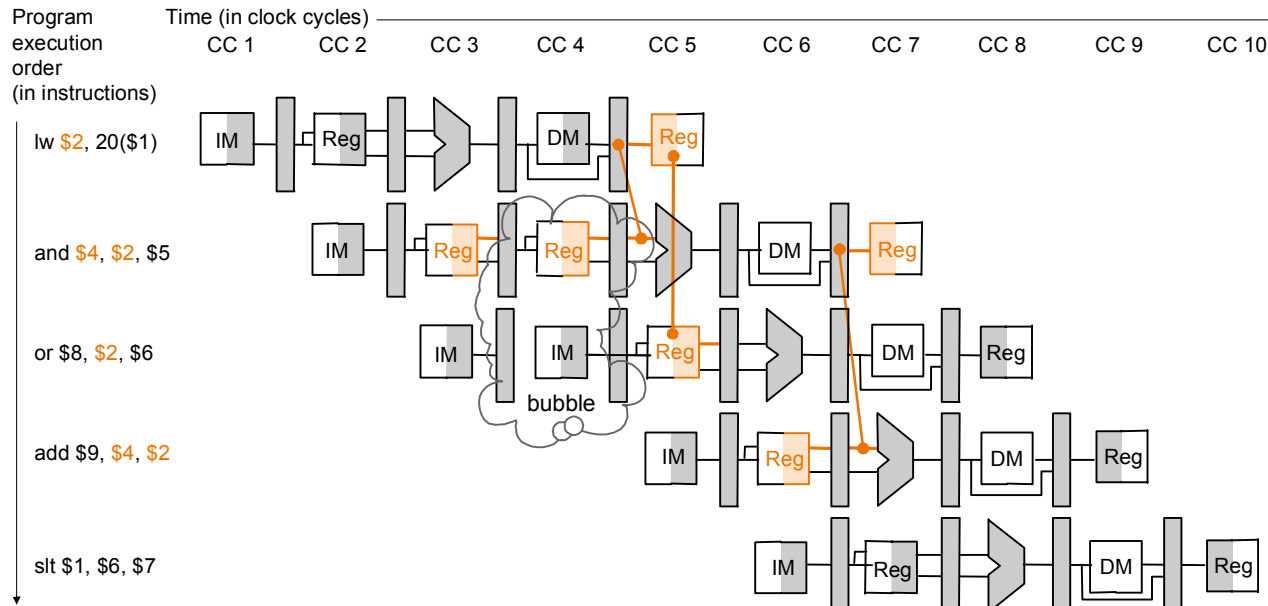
Program execution order (in instructions)

Time (in clock cycles)

CC 1 CC 2 CC 3 CC 4 CC 5 CC 6 CC 7 CC 8 CC 9 CC 10

lw \$2, 20(\$1)

and \$4, \$2, \$5

or \$8, \$2, \$6

add \$9, \$4, \$2

slt \$1, \$6, \$7

IM Reg DM Reg

IM Reg Reg DM Reg

IM IM Reg DM Reg

bubble

IM Reg DM Reg

IM Reg DM Reg